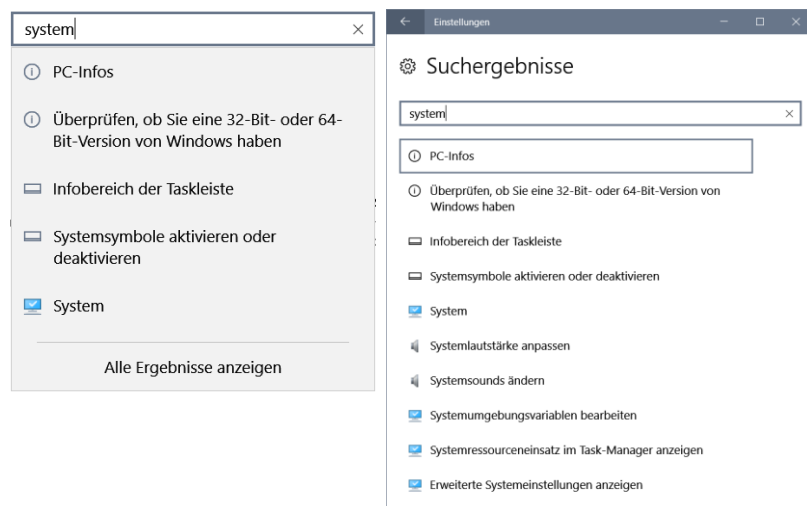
system

PC-Infos

Überprüfen, ob Sie eine 32-Bit- oder 64-Bit-Version von Windows haben

Infobereich der Taskleiste

Systemsymbole aktivieren oder deaktivieren

System

Alle Ergebnisse anzeigen

Einstellungen

Suchergebnisse

system

PC-Infos

Überprüfen, ob Sie eine 32-Bit- oder 64-Bit-Version von Windows haben

Infobereich der Taskleiste

Systemsymbole aktivieren oder deaktivieren

System

Systemlautstärke anpassen

Systemsounds ändern

Systemumgebungsvariablen bearbeiten

Systemressourceneinsatz im Task-Manager anzeigen

Erweiterte Systemeinstellungen anzeigen